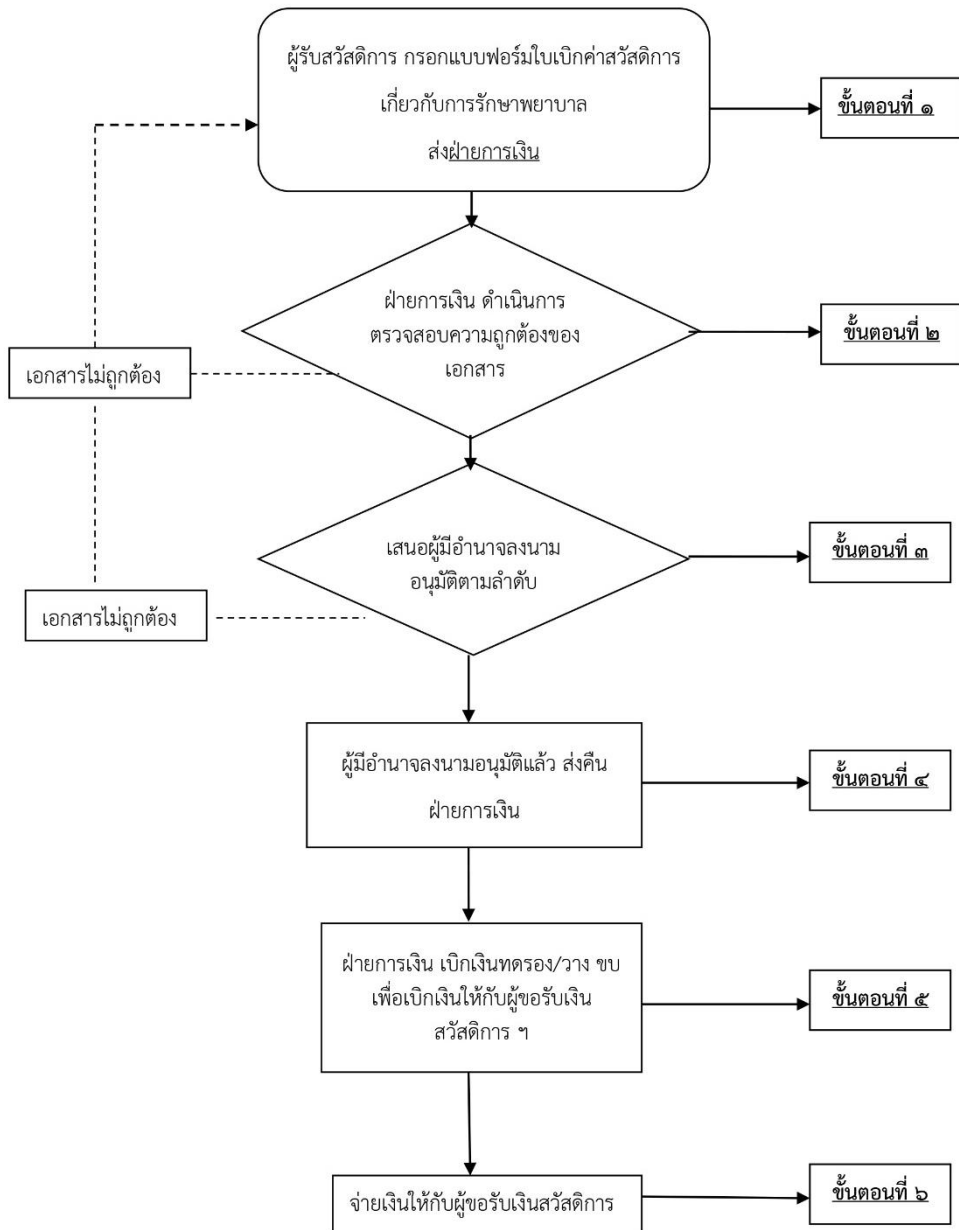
ผู้รับสวัสดิการ กรอกแบบฟอร์มใบเบิกค่าสวัสดิการ เกี่ยวกับการรักษาพยาบาล ส่งฝ่ายการเงิน

ขั้นตอนที่ ๑

ฝ่ายการเงิน ดำเนินการ ตรวจสอบความถูกต้องของเอกสาร

ขั้นตอนที่ ๒

เอกสารไม่ถูกต้อง

เสนอผู้มีอำนาจลงนาม อนุมัติตามลำดับ

ขั้นตอนที่ ๓

เอกสารไม่ถูกต้อง

ผู้มีอำนาจลงนามอนุมัติแล้ว ส่งคืน ฝ่ายการเงิน

ขั้นตอนที่ ๔

ฝ่ายการเงิน เบิกเงินทดรอง/วาง ขบ เพื่อเบิกเงินให้กับผู้ขอรับเงิน สวัสดิการ ฯ

ขั้นตอนที่ ๕

จ่ายเงินให้กับผู้ขอรับเงินสวัสดิการ

ขั้นตอนที่ ๖